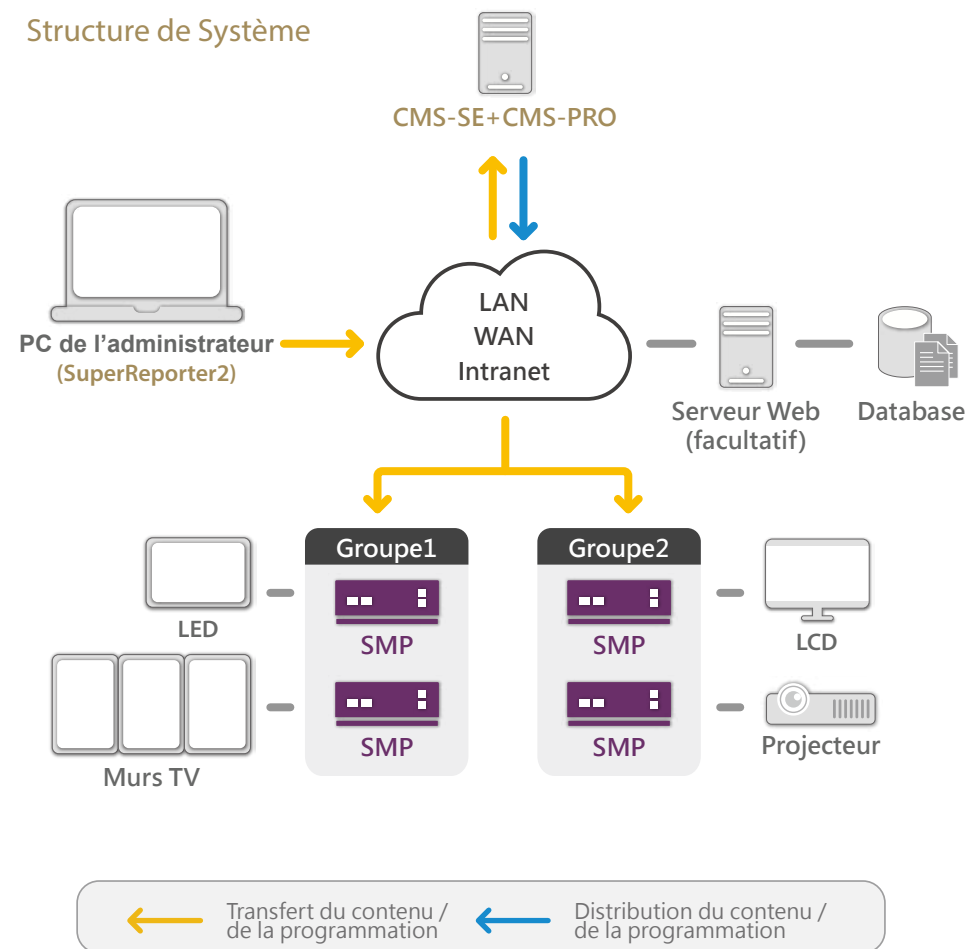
Structure de Système

CMS-SE+CMS-PRO

PC de l’administrateur
(SuperReporter2)

LAN
WAN
Intranet

Serveur Web
(facultatif)

Database

Groupe1

SMP

SMP

Groupe2

SMP

SMP

LED

Murs TV

LCD

Projecteur

Transfert du contenu / de la programmation

Distribution du contenu / de la programmation